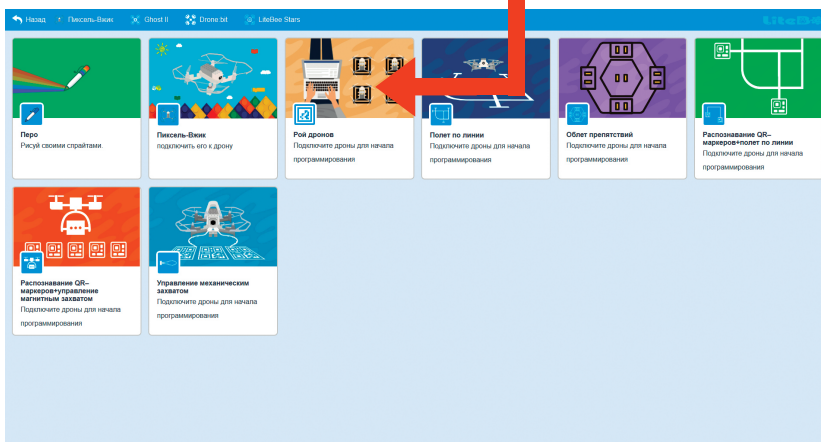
Назад   Пиксель-Вжик   Ghost II   Drone bit   LiteBee Stars

LiteBe

Перо
Рисуй своими спрайтами.

Пиксель-Вжик
подключить его к дрону

Рой дронов
Подключите дроны для начала программирования

Полет по линии
Подключите дроны для начала программирования

Облет препятствий
Подключите дроны для начала программирования

Распознавание QR–маркеров+полет по линии
Подключите дроны для начала программирования

Распознавание QR–маркеров+управление магнитным захватом
Подключите дроны для начала программирования

Управление механическим захватом
Подключите дроны для начала программирования